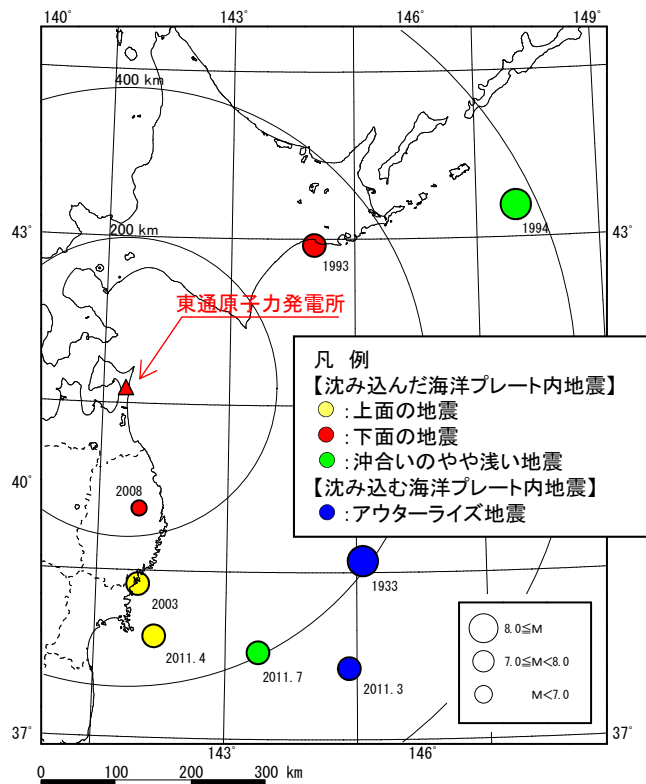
140°
143°
146°
149°
400 km
43°
43°
200 km
1994
1993
東通原子力発電所
凡 例
【沈み込んだ海洋プレート内地震】
:上面の地震
:下面の地震
:沖合いのやや浅い地震
【沈み込む海洋プレート内地震】
:アウターライズ地震
40°
2008
1933
2003
2011.4
2011.7
2011.3
8.0≦M
7.0≦M<8.0
M<7.0
37°
37°
143°
146°
0
100
200
300 km